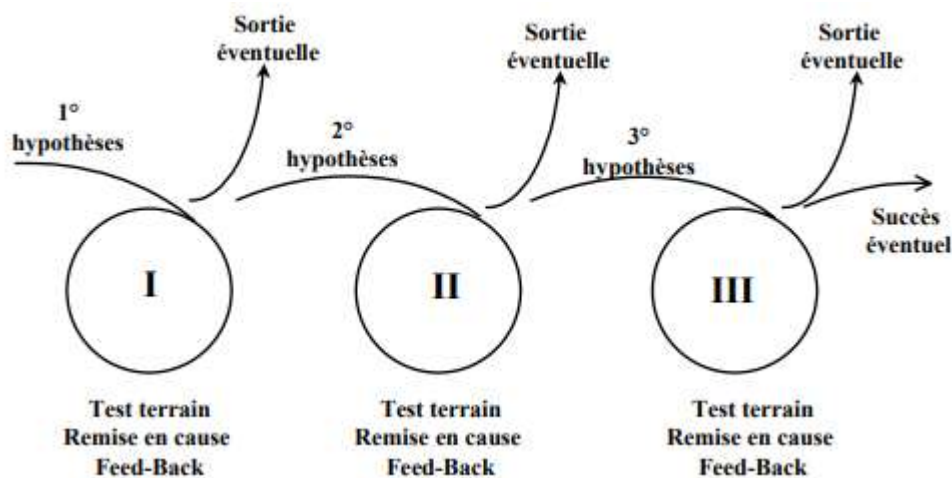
1°
hypothèses

Sortie
éventuelle

I

Test terrain
Remise en cause
Feed-Back

2°
hypothèses

Sortie
éventuelle

II

Test terrain
Remise en cause
Feed-Back

3°
hypothèses

Sortie
éventuelle

III

Succès
éventuel

Test terrain
Remise en cause
Feed-Back